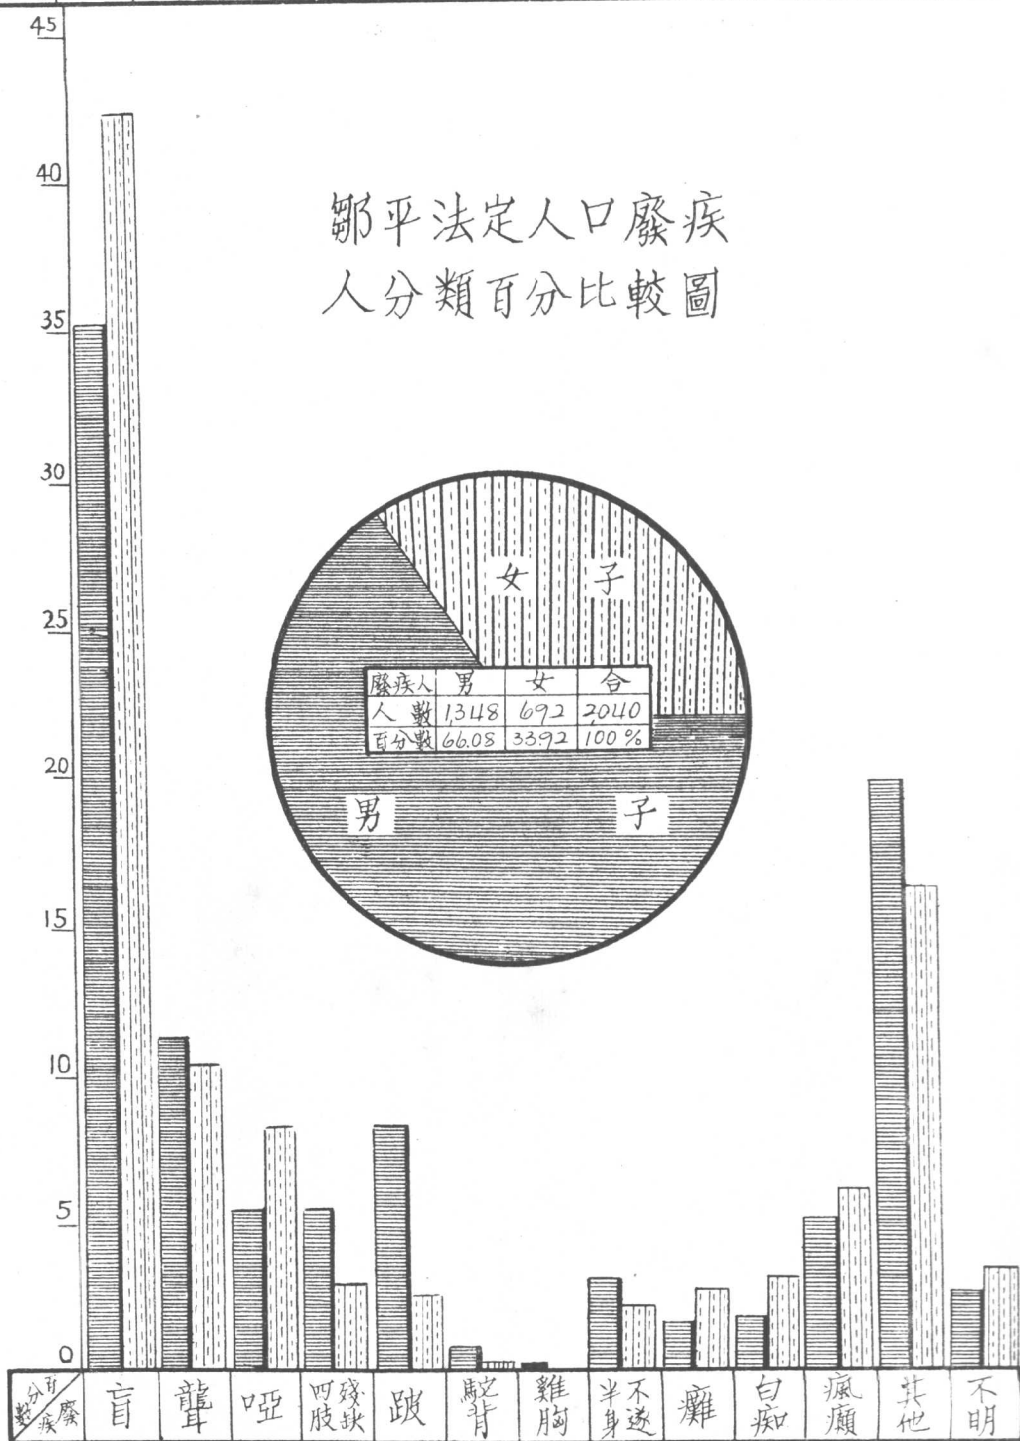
鄒平法定人口廢疾人分類百分比較圖

45
40
35
30
25
20
15
10
5
0

女　子

| 廢疾人 | 男 | 女 | 合 |
|---|---|---|---|
| 人　數 | 1348 | 692 | 2040 |
| 百分數 | 66.08 | 33.92 | 100 % |

男　子

| 百分數 廢疾 | 盲 | 聾 | 啞 | 四肢殘缺 | 跛 | 駝背 | 雞胸 | 半身不遂 | 癱 | 白痴 | 瘋癲 | 其他 | 不明 |
|---|---|---|---|---|---|---|---|---|---|---|---|---|---|